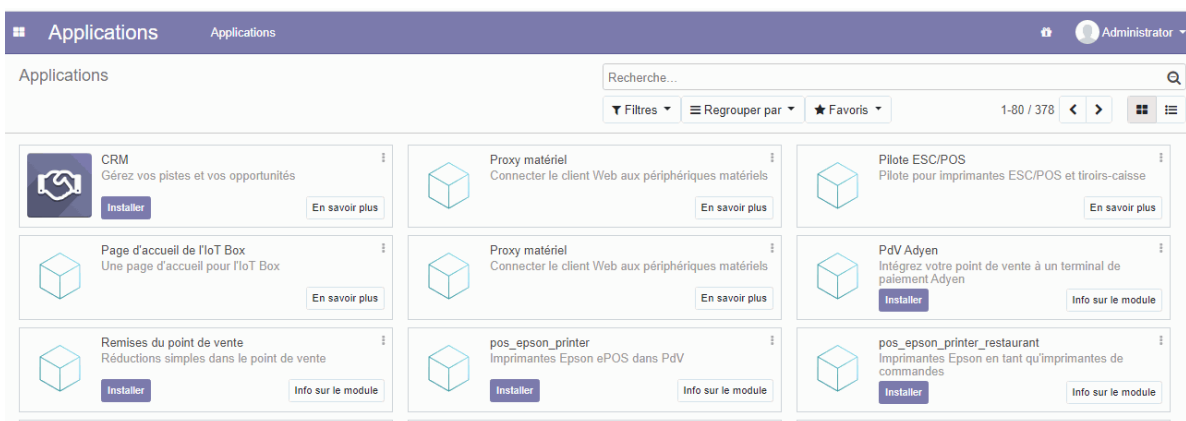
Applications Applications

Administrator

Applications

Recherche...

Filtres Regrouper par Favoris

1-80 / 378

CRM
Gérez vos pistes et vos opportunités
Installer
En savoir plus

Proxy matériel
Connecter le client Web aux périphériques matériels
En savoir plus

Pilote ESC/POS
Pilote pour imprimantes ESC/POS et tiroirs-caisse
En savoir plus

Page d'accueil de l'IoT Box
Une page d'accueil pour l'IoT Box
En savoir plus

Proxy matériel
Connecter le client Web aux périphériques matériels
En savoir plus

PdV Adyen
Intégrez votre point de vente à un terminal de paiement Adyen
Installer
Info sur le module

Remises du point de vente
Réductions simples dans le point de vente
Installer
Info sur le module

pos_epson_printer
Imprimantes Epson ePOS dans PdV
Installer
Info sur le module

pos_epson_printer_restaurant
Imprimantes Epson en tant qu'imprimantes de commandes
Installer
Info sur le module